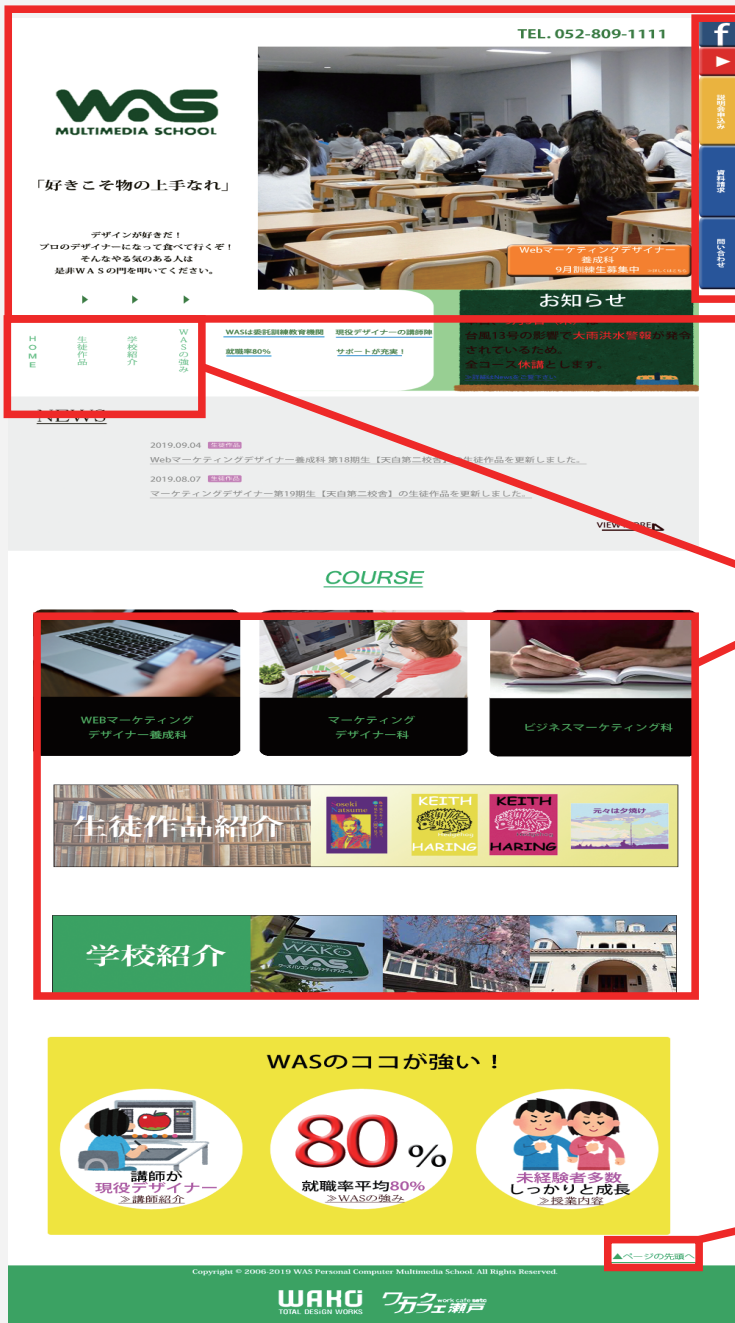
TEL. 052-809-1111

WAS
MULTIMEDIA SCHOOL

「好きこそ物の上手なれ」

デザインが好きだ！
プロのデザイナーになって食べて行くぞ！
そんなやる気のある人は
是非ＷＡＳの門を叩いてください。

Webマーケティングデザイナー
養成科
9月訓練生募集中

f

説明会申込み

資料請求

問い合わせ

お知らせ
台風13号の影響で大雨洪水警報が発令されているため、
全コース休講とします。

HOME
生徒作品
学校紹介
WASの強み

WASは委託訓練教育機関
現役デザイナーの講師陣
就職率80%
サポートが充実！

NEWS

2019.09.04 生徒作品
Webマーケティングデザイナー養成科 第18期生【天白第二校舎】の生徒作品を更新しました。

2019.08.07 生徒作品
マーケティングデザイナー第19期生【天白第二校舎】の生徒作品を更新しました。

VIEW MORE

COURSE

WEBマーケティング
デザイナー養成科

マーケティング
デザイナー科

ビジネスマーケティング科

生徒作品紹介

KEITH HARING
KEITH HARING

学校紹介

WAKO
WAS

WASのココが強い！

講師が
現役デザイナー
≫講師紹介

80%
就職率平均80%
≫WASの強み

未経験者多数
しっかりと成長
≫授業内容

▲ページの先頭へ

Copyright © 2006-2019 WAS Personal Computer Multimedia School. All Rights Reserved.

WAKO TOTAL DESIGN WORKS
ワカフェ瀬戸 work cafe seto